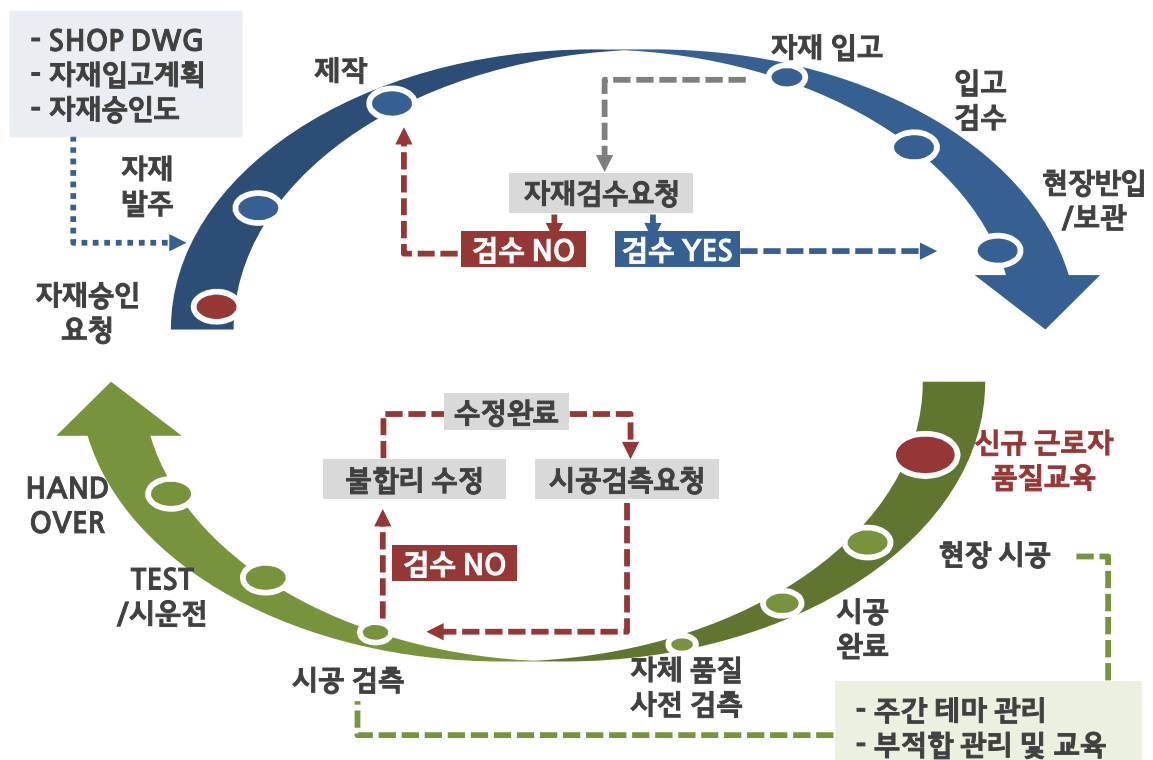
- SHOP DWG
- 자재입고계획
- 자재승인도

자재 발주

자재승인 요청

제작

자재 입고

입고 검수

현장반입 /보관

자재검수요청

검수 NO

검수 YES

수정완료

불합리 수정

시공검측요청

검수 NO

신규 근로자 품질교육

현장 시공

시공 완료

자체 품질 사전 검측

시공 검측

TEST /시운전

HAND OVER

- 주간 테마 관리
- 부적합 관리 및 교육